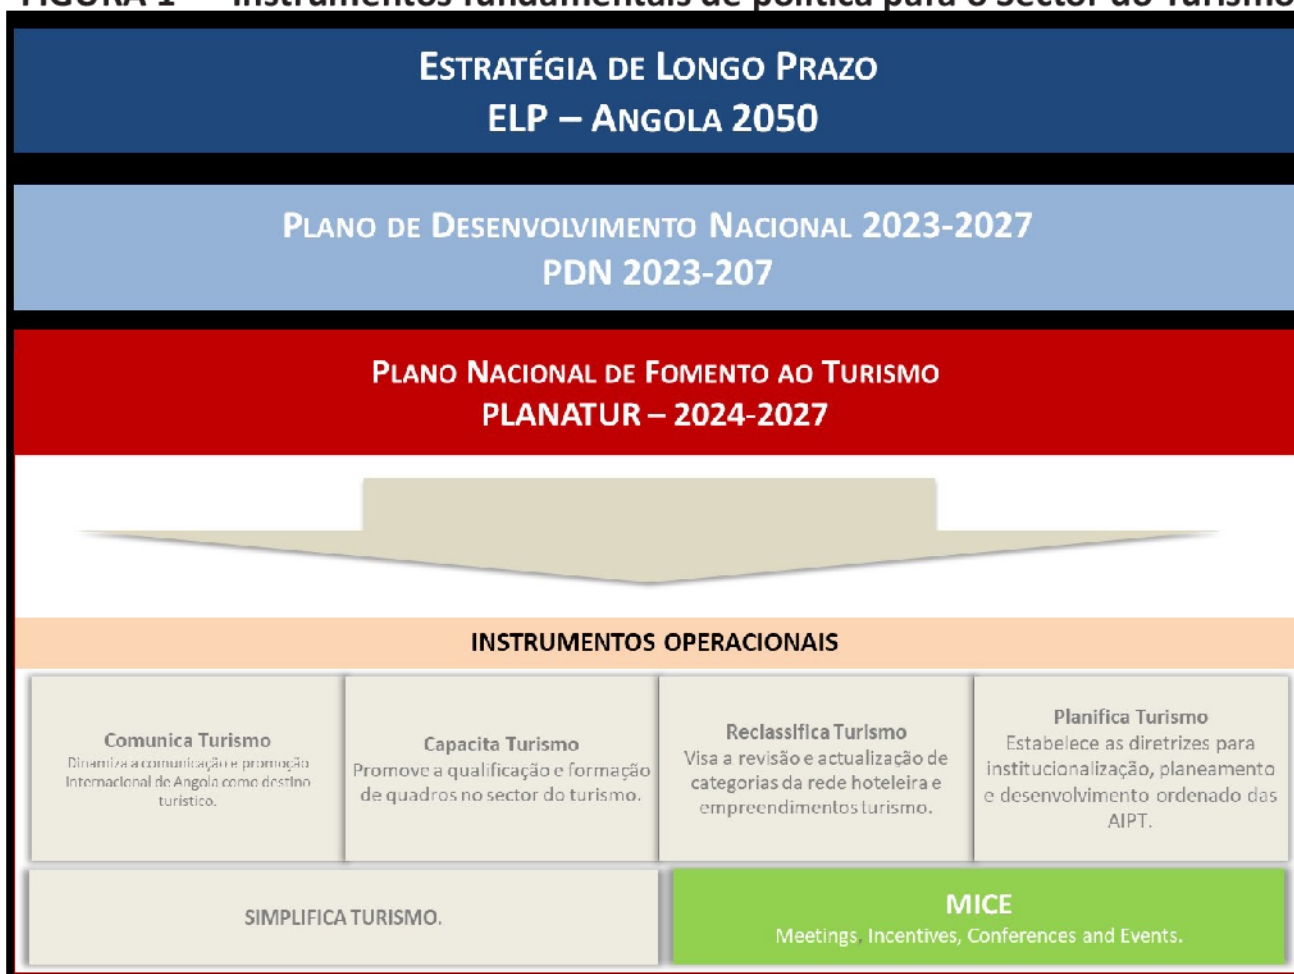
FIGURA 1 — Instrumentos fundamentais de política para o Sector do Turismo

ESTRATÉGIA DE LONGO PRAZO
ELP – ANGOLA 2050

PLANO DE DESENVOLVIMENTO NACIONAL 2023-2027
PDN 2023-207

PLANO NACIONAL DE FOMENTO AO TURISMO
PLANATUR – 2024-2027

INSTRUMENTOS OPERACIONAIS

Comunica Turismo
Dinamiza a comunicação e promoção internacional de Angola como destino turístico.

Capacita Turismo
Promove a qualificação e formação de quadros no sector do turismo.

Reclassifica Turismo
Visa a revisão e actualização de categorias da rede hoteleira e empreendimentos turismo.

Planifica Turismo
Estabelece as diretrizes para institucionalização, planeamento e desenvolvimento ordenado das AIPT.

SIMPLIFICA TURISMO.

MICE
Meetings, Incentives, Conferences and Events.